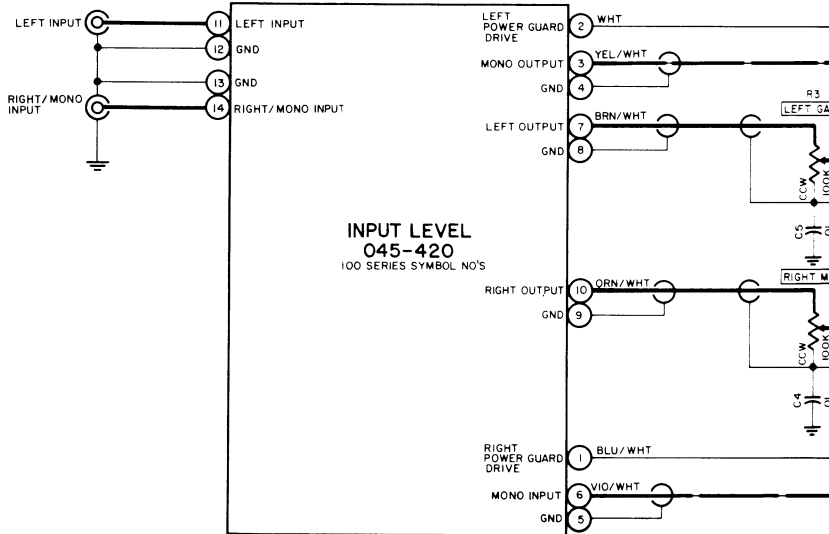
LEFT INPUT
RIGHT/MONO INPUT
11 LEFT INPUT
12 GND
13 GND
14 RIGHT/MONO INPUT

INPUT LEVEL
045-420
100 SERIES SYMBOL NO'S

LEFT POWER GUARD DRIVE 2 WHT
MONO OUTPUT 3 YEL/WHT
GND 4
LEFT OUTPUT 7 BRN/WHT
GND 8
R3
LEFT GA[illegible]
CCW
100K
C5
RIGHT OUTPUT 10 ORN/WHT
GND 9
RIGHT M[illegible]
CCW
100K
C4
RIGHT POWER GUARD DRIVE 1 BLU/WHT
MONO INPUT 6 VIO/WHT
GND 5